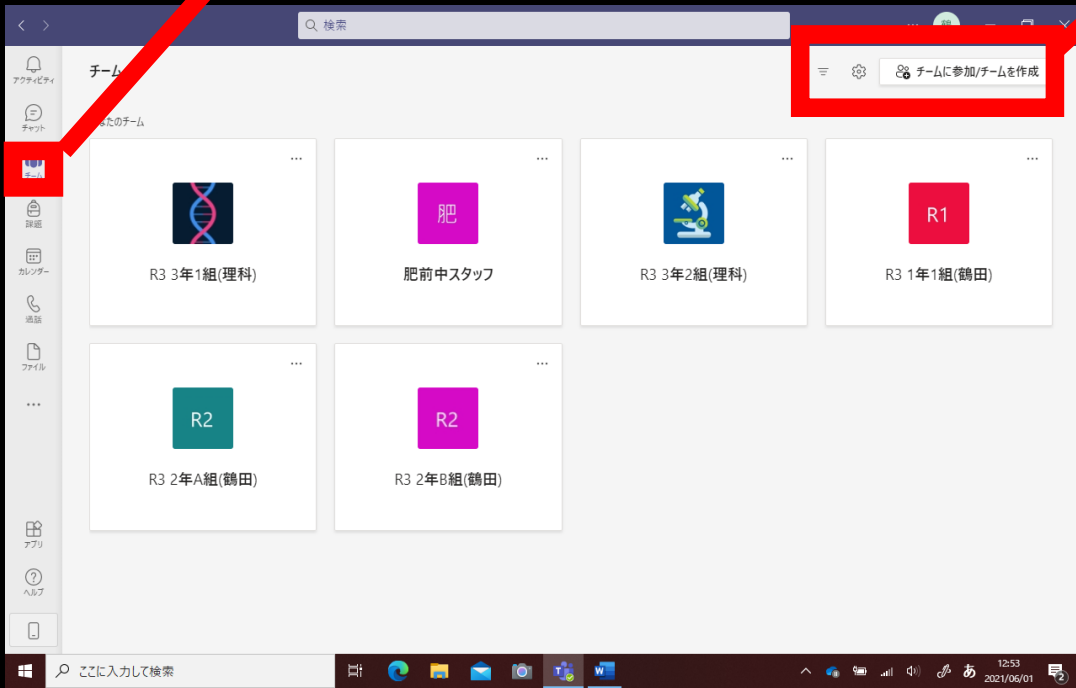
検索

アクティビティ

チャット

チーム

課題

カレンダー

通話

ファイル

...

アプリ

ヘルプ

チーム

チームに参加/チームを作成

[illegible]たのチーム

R3 3年1組(理科)

肥

肥前中スタッフ

R3 3年2組(理科)

R1

R3 1年1組(鶴田)

R2

R3 2年A組(鶴田)

R2

R3 2年B組(鶴田)

ここに入力して検索

あ

12:53
2021/06/01

2